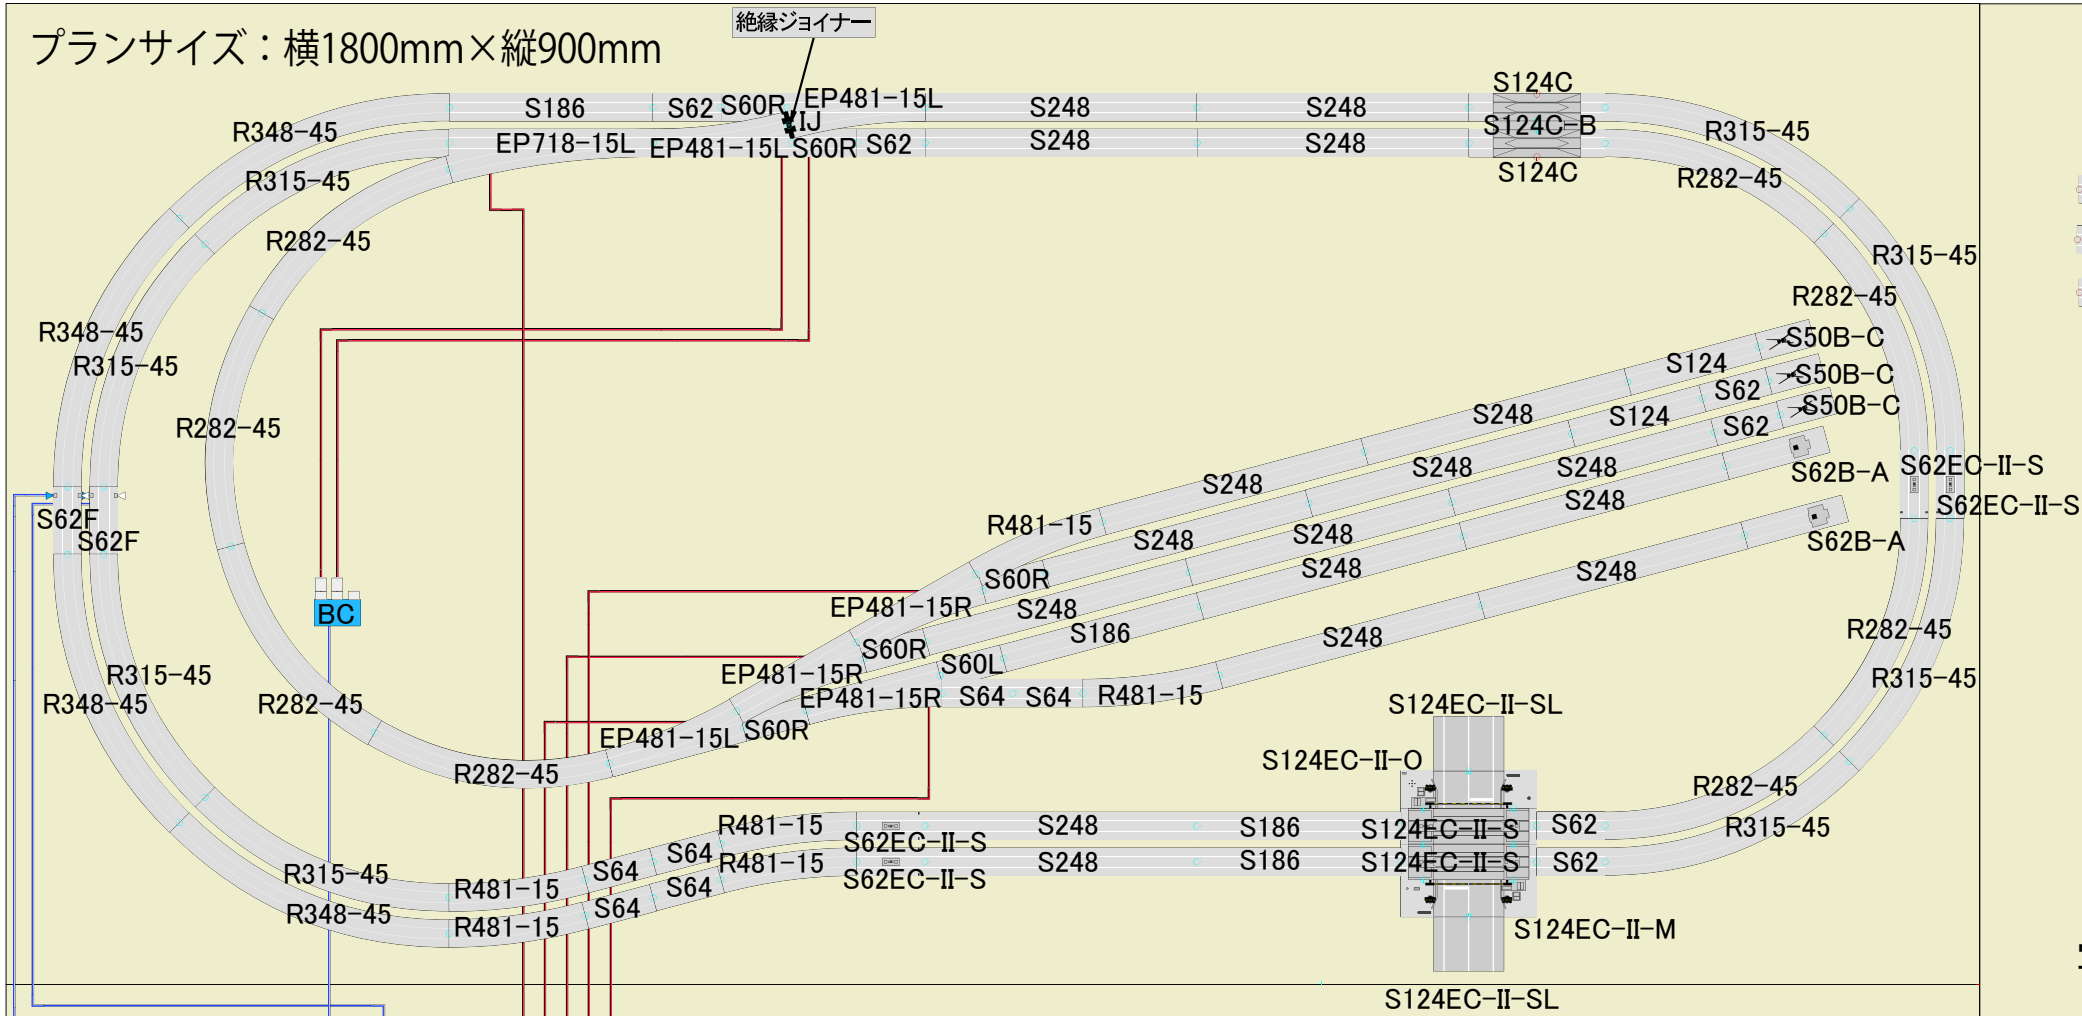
プランサイズ：横1800mm×縦900mm

絶縁ジョイナー

S186 S62 S60R EP481-15L S248 S248 S124C
R348-45 EP718-15L EP481-15L IJ S60R S62 S248 S248 S124C-B R315-45
R315-45 S124C R282-45
R282-45 R315-45
R282-45
R348-45 S50B-C
R315-45 S124 S50B-C
S62
S248 S124 S50B-C
R282-45 S62
S248 S248 S248 S62B-A S62EC-II-S
S248 S248 S62EC-II-S
S62F R481-15 S248 S62B-A
S62F S248 S248
S60R S248
BC EP481-15R S248
S186 S248
S60R
R315-45 S60L
EP481-15R R282-45
R348-45 R282-45 EP481-15R S64 S64 R481-15 R315-45
S60R S124EC-II-SL
EP481-15L
R282-45 S124EC-II-O
R282-45
R481-15 S248 S186 S124EC-II-S S62 R315-45
S64 S62EC-II-S
R315-45 S64 R481-15 S248 S186 S124EC-II-S S62
R481-15 S64 S62EC-II-S
R348-45 R481-15 S64
S124EC-II-M
S124EC-II-SL